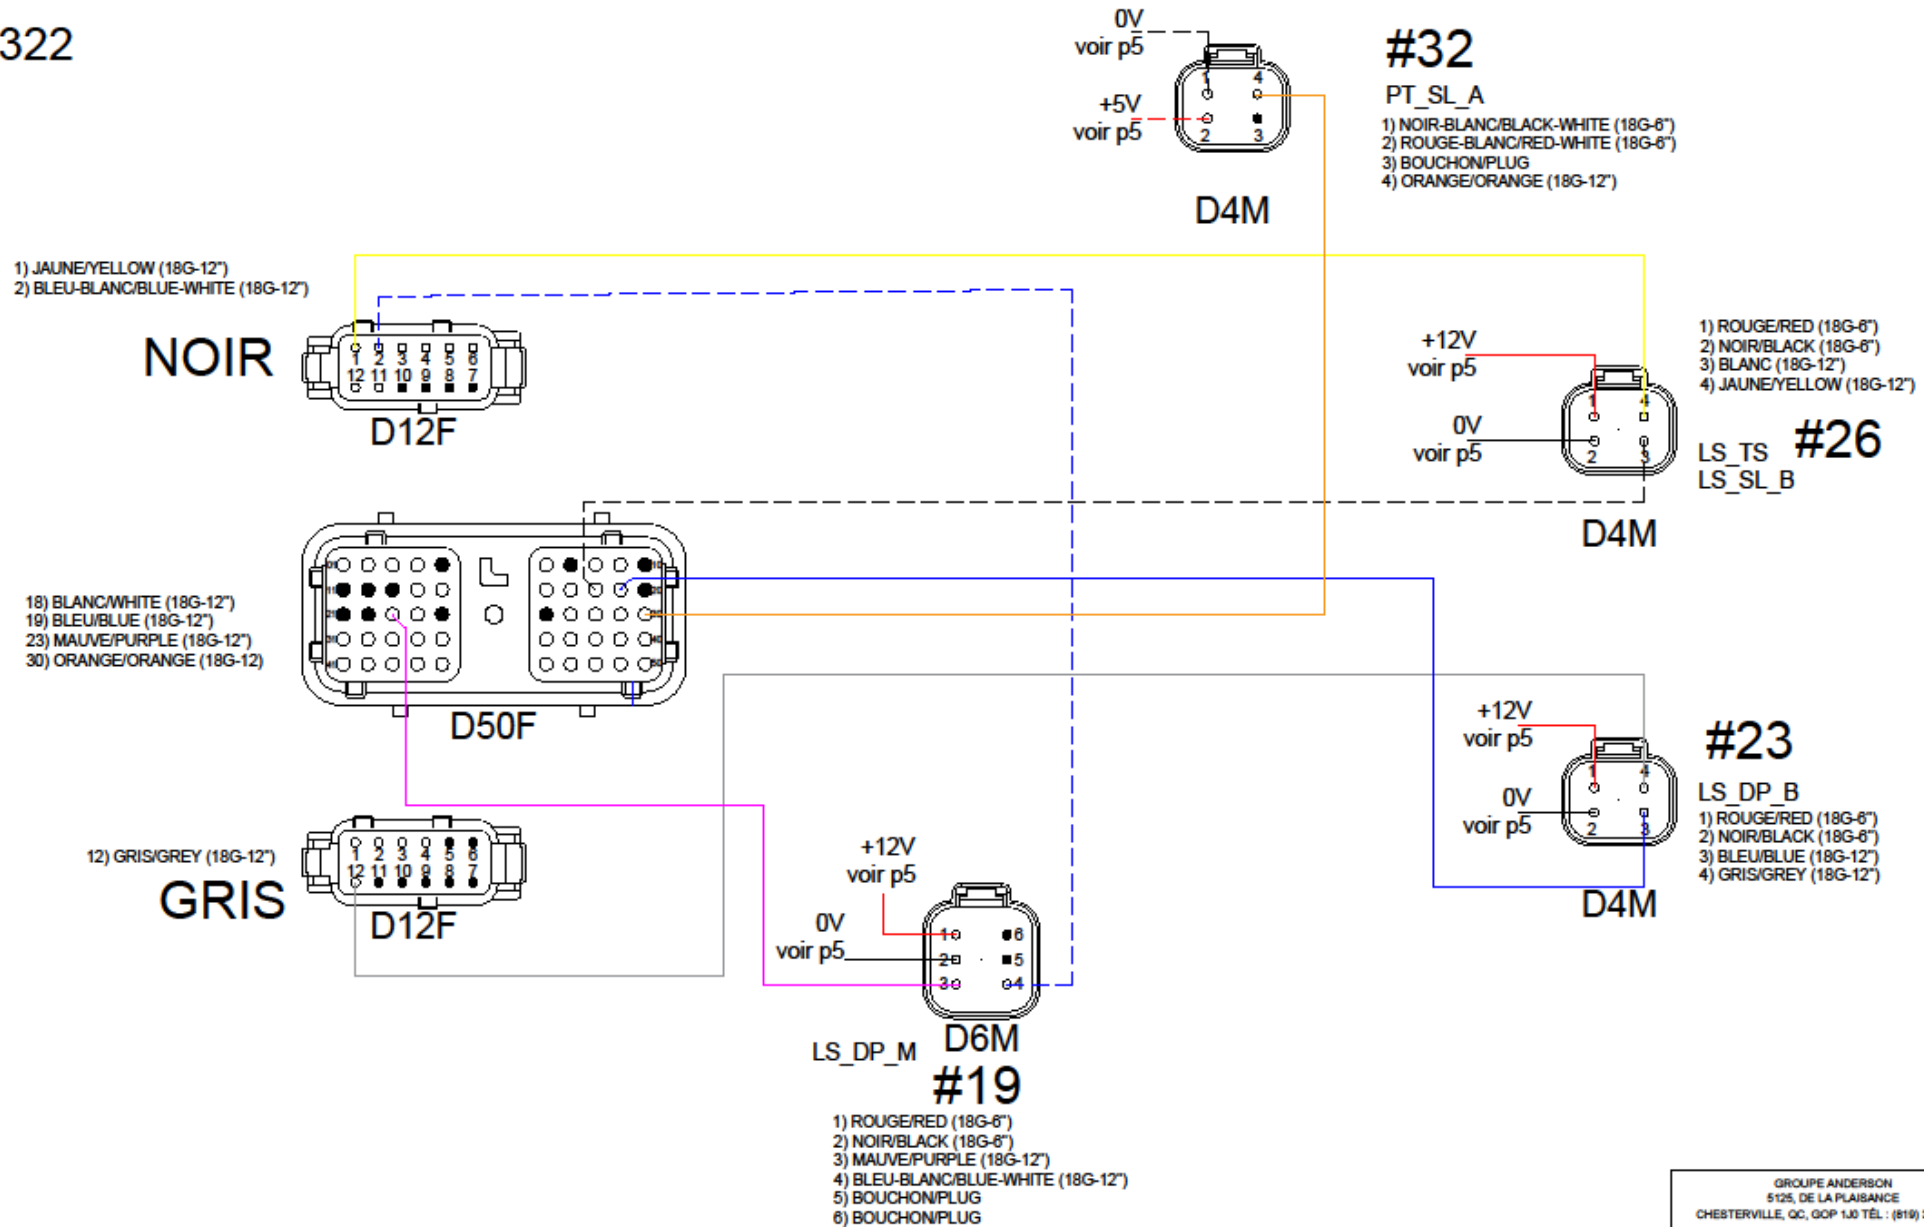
322

0V
voir p5

+5V
voir p5

1 4
2 3

D4M

#32
PT_SL_A
1) NOIR-BLANC/BLACK-WHITE (18G-6")
2) ROUGE-BLANC/RED-WHITE (18G-6")
3) BOUCHON/PLUG
4) ORANGE/ORANGE (18G-12")

1) JAUNE/YELLOW (18G-12")
2) BLEU-BLANC/BLUE-WHITE (18G-12")

NOIR
1 2 3 4 5 6
12 11 10 9 8 7
D12F

+12V
voir p5

0V
voir p5

1 4
2 3

1) ROUGE/RED (18G-6")
2) NOIR/BLACK (18G-6")
3) BLANC (18G-12")
4) JAUNE/YELLOW (18G-12")

LS_TS
LS_SL_B
#26

D4M

18) BLANC/WHITE (18G-12")
19) BLEU/BLUE (18G-12")
23) MAUVE/PURPLE (18G-12")
30) ORANGE/ORANGE (18G-12)

D50F

+12V
voir p5

0V
voir p5

1 4
2 3

#23
LS_DP_B
1) ROUGE/RED (18G-6")
2) NOIR/BLACK (18G-6")
3) BLEU/BLUE (18G-12")
4) GRIS/GREY (18G-12")

D4M

12) GRIS/GREY (18G-12")
GRIS
1 2 3 4 5 6
12 11 10 9 8 7
D12F

+12V
voir p5

0V
voir p5

1 6
2 5
3 4

LS_DP_M
D6M
#19
1) ROUGE/RED (18G-6")
2) NOIR/BLACK (18G-6")
3) MAUVE/PURPLE (18G-12")
4) BLEU-BLANC/BLUE-WHITE (18G-12")
5) BOUCHON/PLUG
6) BOUCHON/PLUG

GROUPE ANDERSON
5125, DE LA PLAISANCE
CHESTERVILLE, QC, G0P 1J0 TÉL : (819) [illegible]